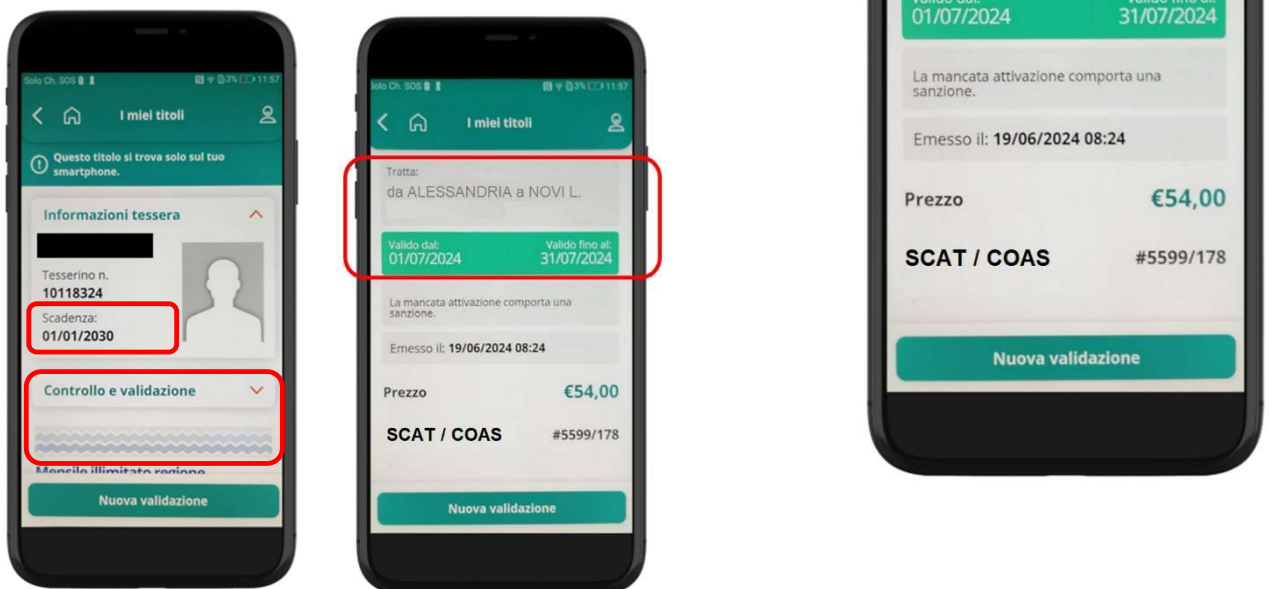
Solo Ch. SOS 11:57

I miei titoli

Questo titolo si trova solo sul tuo smartphone.

Informazioni tessera

Tesserino n.
10118324

Scadenza:
01/01/2030

Controllo e validazione

Mensile illimitato regione

Nuova validazione

Solo Ch. SOS 11:57

I miei titoli

Tratta:
da ALESSANDRIA a NOVI L.

Valido dal:
01/07/2024

Valido fino al:
31/07/2024

La mancata attivazione comporta una sanzione.

Emesso il: 19/06/2024 08:24

Prezzo €54,00

SCAT / COAS #5599/178

Nuova validazione

Valido dal:
01/07/2024

Valido fino al:
31/07/2024

La mancata attivazione comporta una sanzione.

Emesso il: 19/06/2024 08:24

Prezzo €54,00

SCAT / COAS #5599/178

Nuova validazione